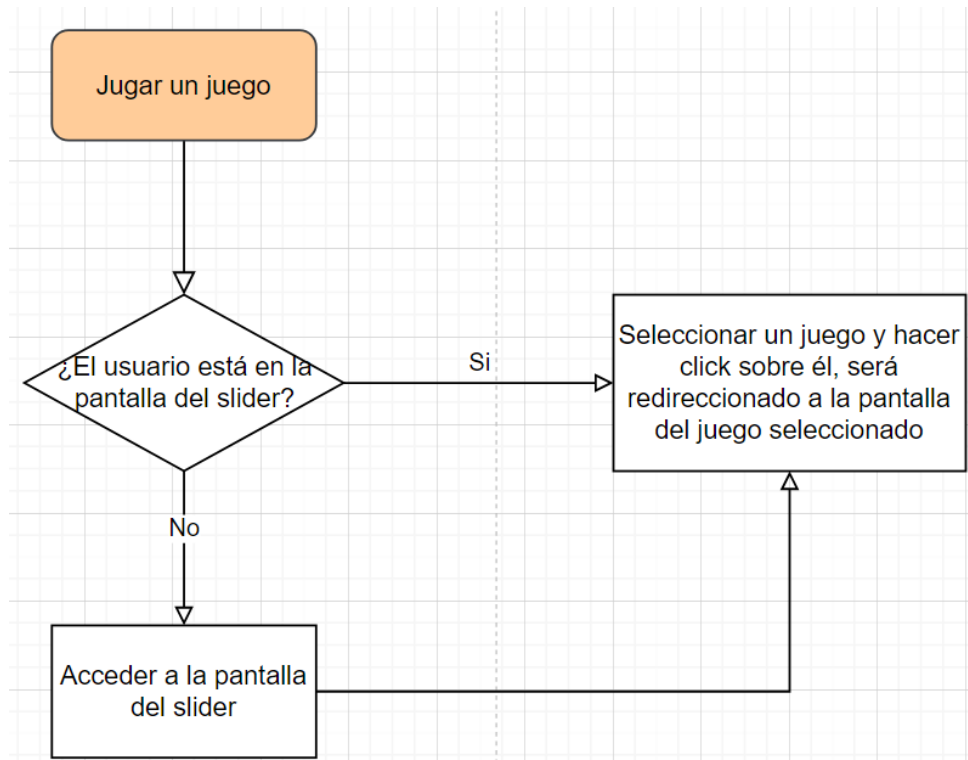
Jugar un juego

¿El usuario está en la pantalla del slider?

Si

Seleccionar un juego y hacer click sobre él, será redireccionado a la pantalla del juego seleccionado

No

Acceder a la pantalla del slider